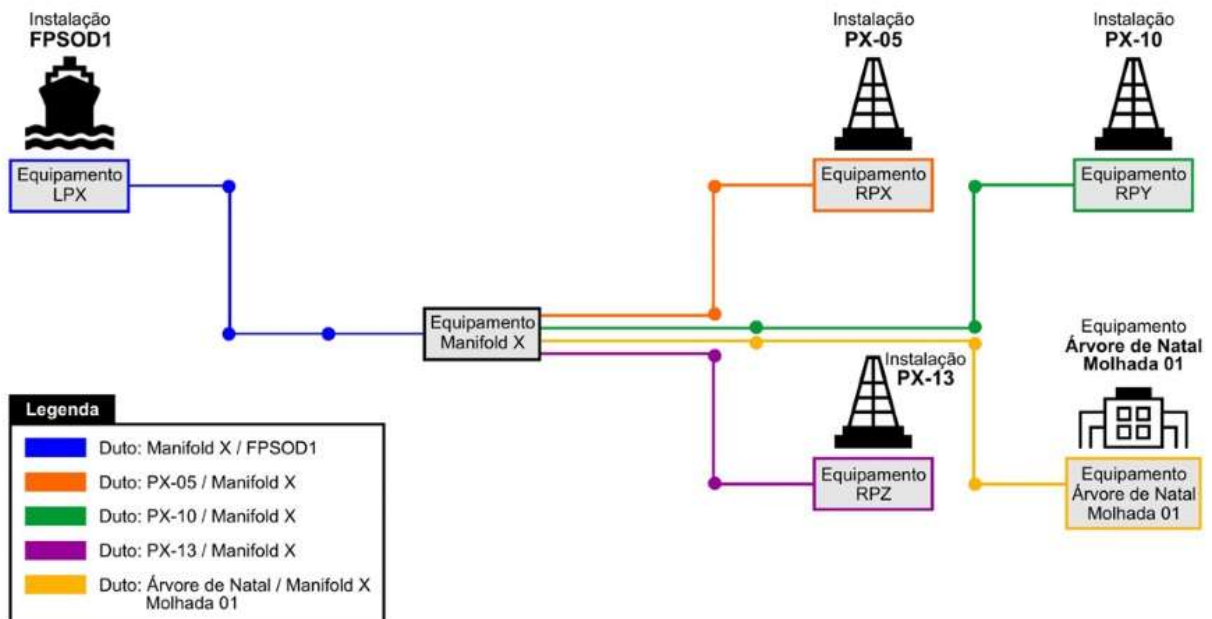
Instalação
FPSOD1

Equipamento
LPX

Instalação
PX-05

Equipamento
RPX

Instalação
PX-10

Equipamento
RPY

Equipamento
Manifold X

Equipamento
Árvore de Natal
Molhada 01

Instalação
PX-13

Equipamento
RPZ

Equipamento
Árvore de Natal
Molhada 01

Legenda
Duto: Manifold X / FPSOD1
Duto: PX-05 / Manifold X
Duto: PX-10 / Manifold X
Duto: PX-13 / Manifold X
Duto: Árvore de Natal / Manifold X
Molhada 01